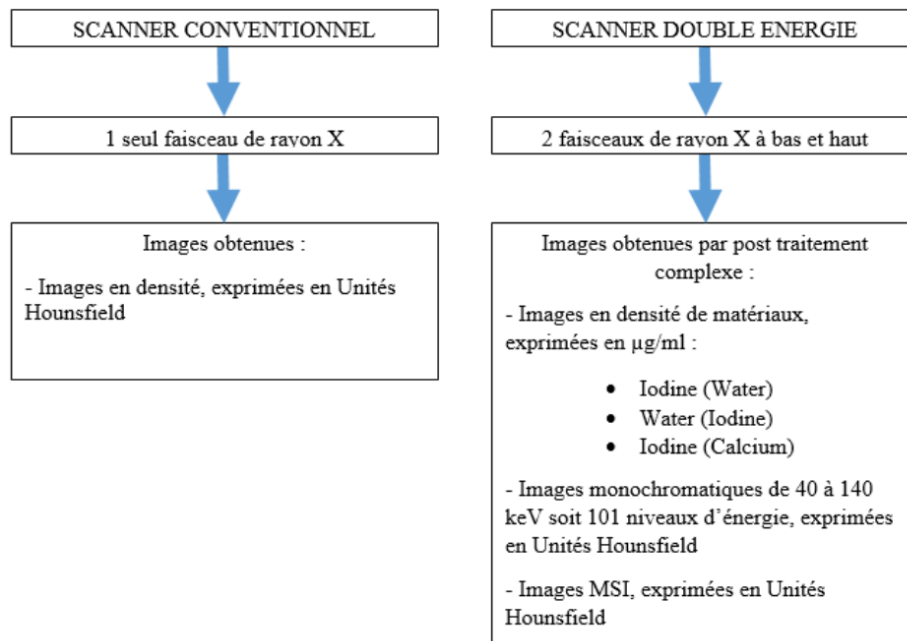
SCANNER CONVENTIONNEL

1 seul faisceau de ravon X

Images obtenues :

- Images en densité, exprimées en Unités Hounsfield

SCANNER DOUBLE ENERGIE

2 faisceaux de ravon X à bas et haut

Images obtenues par post traitement complexe :

- Images en densité de matériaux, exprimées en µg/ml :

- Iodine (Water)
- Water (Iodine)
- Iodine (Calcium)

- Images monochromatiques de 40 à 140 keV soit 101 niveaux d'énergie, exprimées en Unités Hounsfield

- Images MSI, exprimées en Unités Hounsfield